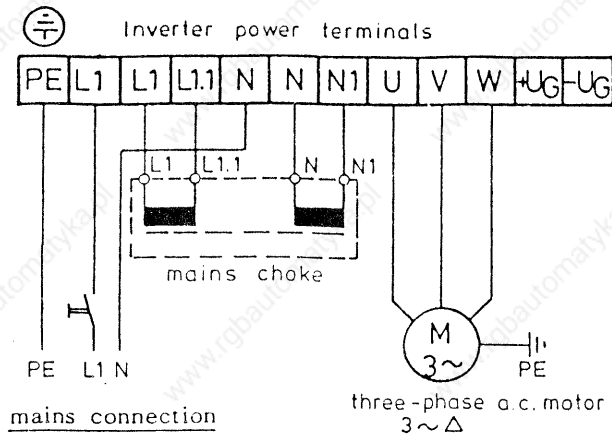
Inverter power terminals

| PE | L1 | L1 | L1.1 | N | N | N1 | U | V | W | +UG | -UG |
|---|---|---|---|---|---|---|---|---|---|---|---|

L1 L1.1 N N1

mains choke

M
3~

PE L1 N

PE

mains connection

three-phase a.c. motor
3~Δ